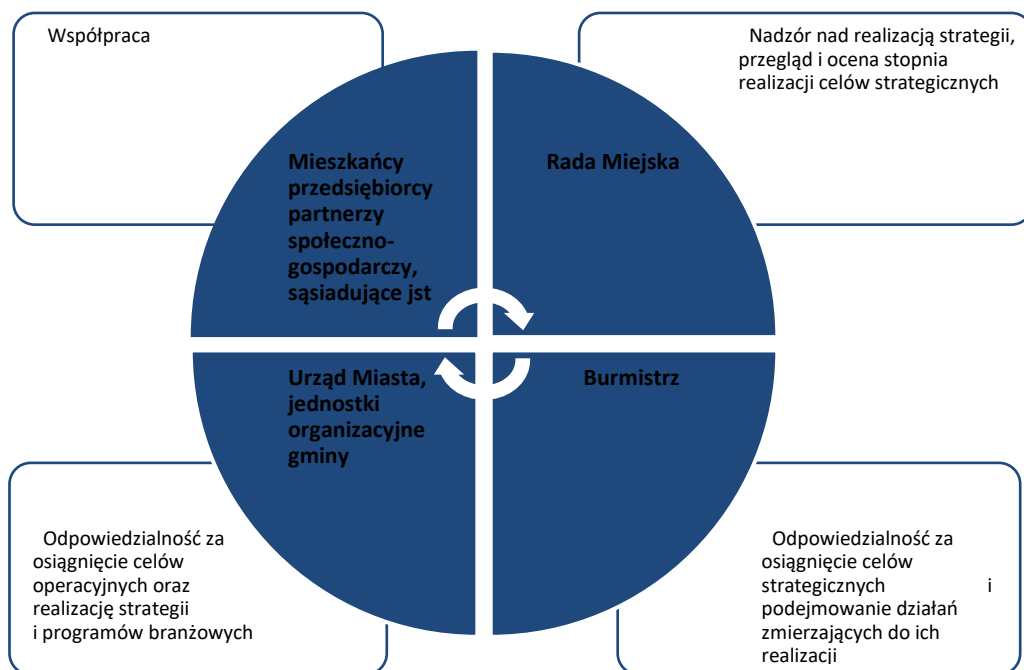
Współpraca

Nadzór nad realizacją strategii, przegląd i ocena stopnia realizacji celów strategicznych

Mieszkańcy przedsiębiorcy partnerzy społeczno-gospodarczy, sąsiadujące jst

Rada Miejska

Urząd Miasta, jednostki organizacyjne gminy

Burmistrz

Odpowiedzialność za osiągnięcie celów operacyjnych oraz realizację strategii i programów branżowych

Odpowiedzialność za osiągnięcie celów strategicznych i podejmowanie działań zmierzających do ich realizacji